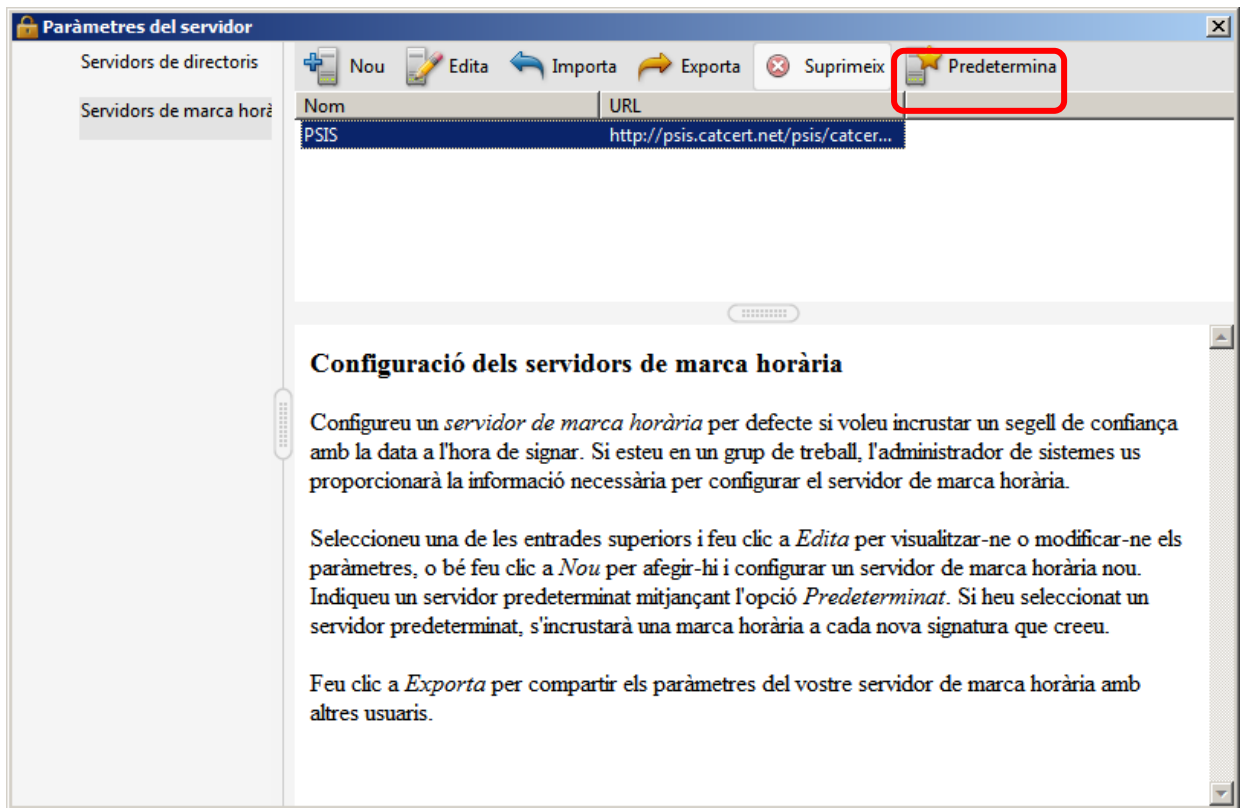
Paràmetres del servidor

Servidors de directoris

Servidors de marca horà

Nou Edita Importa Exporta Suprimeix Predetermina

| Nom | URL |
|---|---|
| PSIS | http://psis.catcert.net/psis/catcer... |

Configuració dels servidors de marca horària

Configureu un *servidor de marca horària* per defecte si voleu incrustar un segell de confiança amb la data a l'hora de signar. Si esteu en un grup de treball, l'administrador de sistemes us proporcionarà la informació necessària per configurar el servidor de marca horària.

Seleccioneu una de les entrades superiors i feu clic a *Edita* per visualitzar-ne o modificar-ne els paràmetres, o bé feu clic a *Nou* per afegir-hi i configurar un servidor de marca horària nou. Indiqueu un servidor predeterminat mitjançant l'opció *Predeterminat*. Si heu seleccionat un servidor predeterminat, s'incrustarà una marca horària a cada nova signatura que creeu.

Feu clic a *Exporta* per compartir els paràmetres del vostre servidor de marca horària amb altres usuaris.